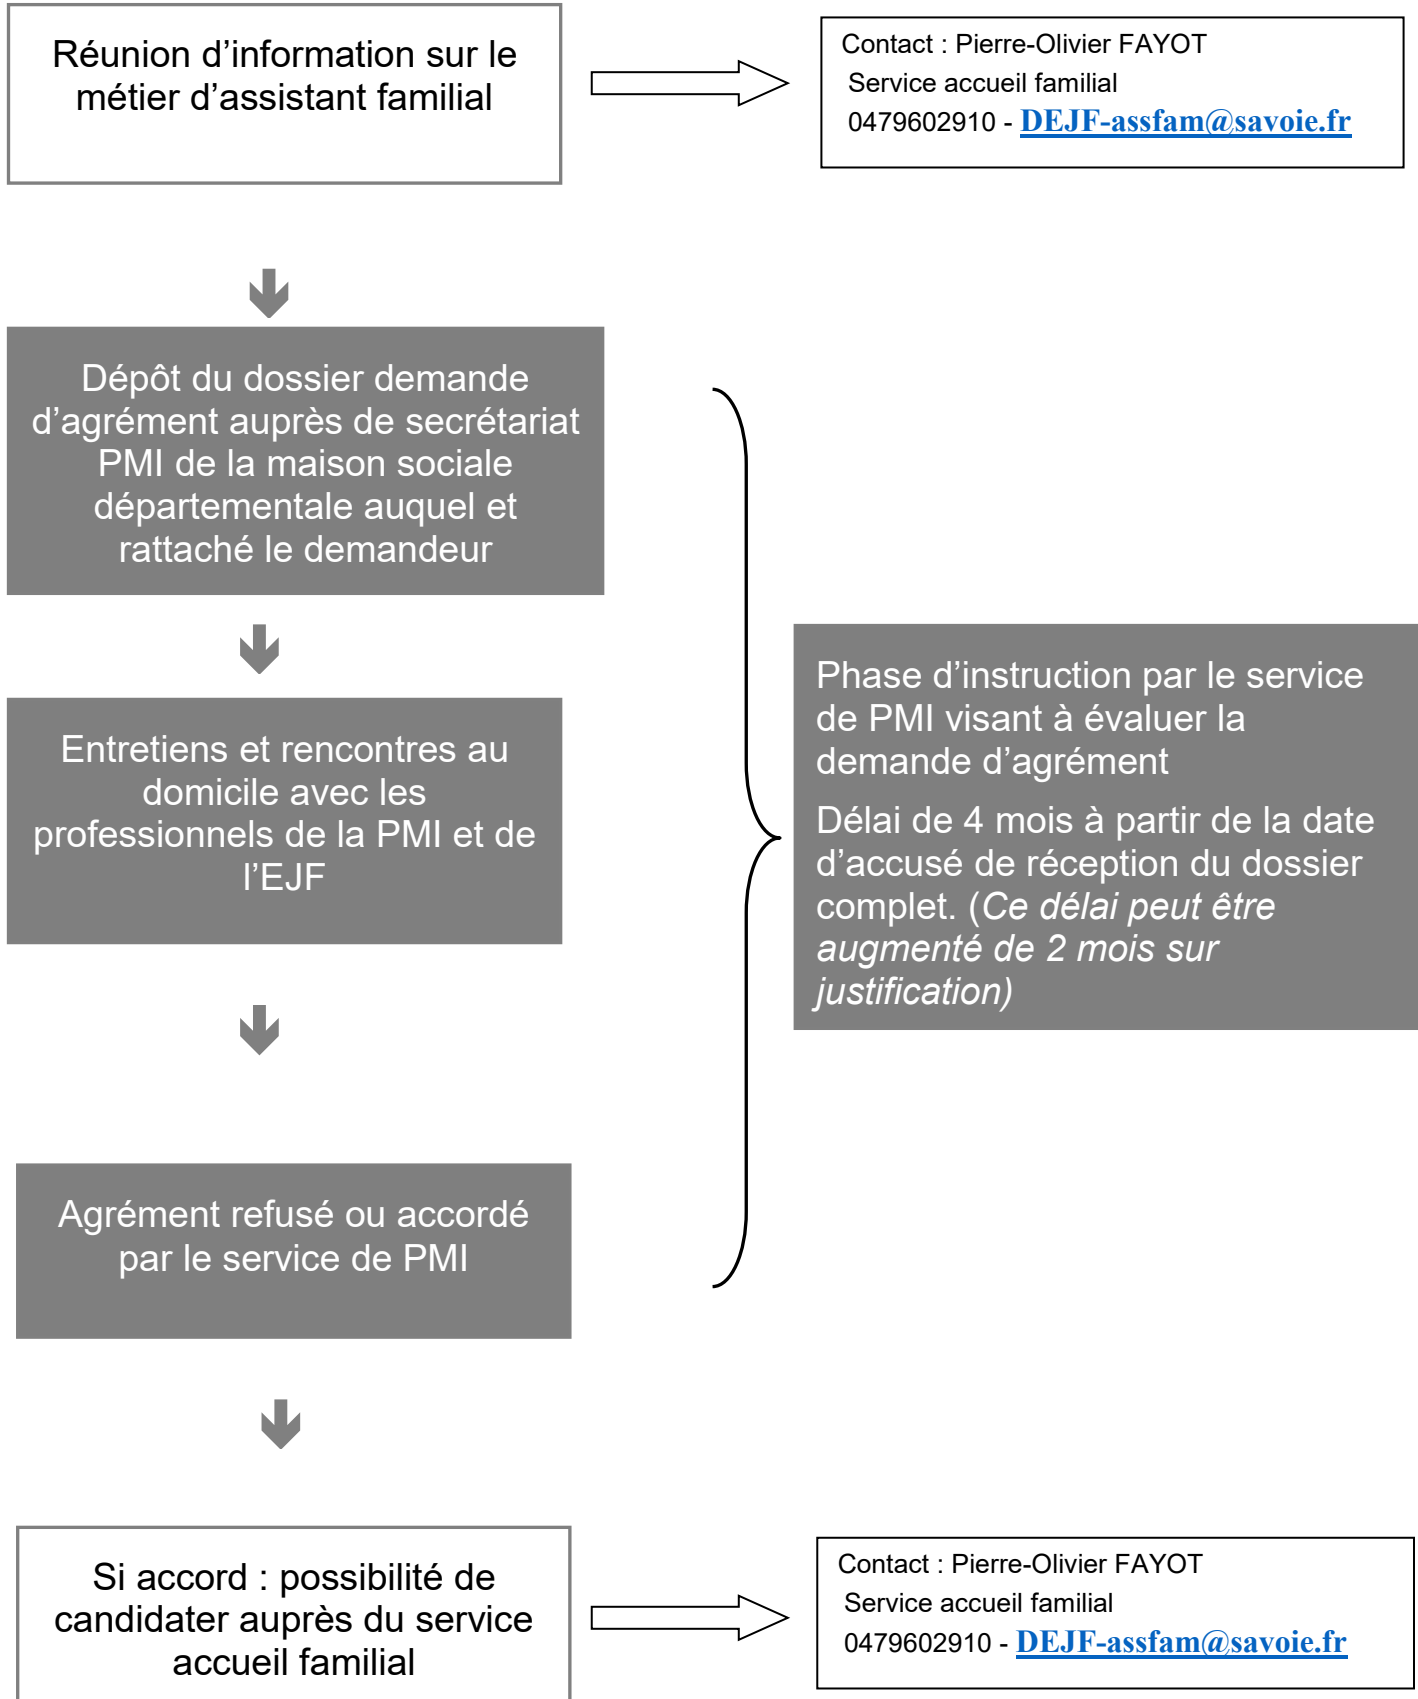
Réunion d’information sur le métier d’assistant familial

Contact : Pierre-Olivier FAYOT
Service accueil familial
0479602910 - DEJF-assfam@savoie.fr

Dépôt du dossier demande d’agrément auprès de secrétariat PMI de la maison sociale départementale auquel et rattaché le demandeur

Entretiens et rencontres au domicile avec les professionnels de la PMI et de l’EJF

Agrément refusé ou accordé par le service de PMI

Phase d’instruction par le service de PMI visant à évaluer la demande d’agrément

Délai de 4 mois à partir de la date d’accusé de réception du dossier complet. (Ce délai peut être augmenté de 2 mois sur justification)

Si accord : possibilité de candidater auprès du service accueil familial

Contact : Pierre-Olivier FAYOT
Service accueil familial
0479602910 - DEJF-assfam@savoie.fr